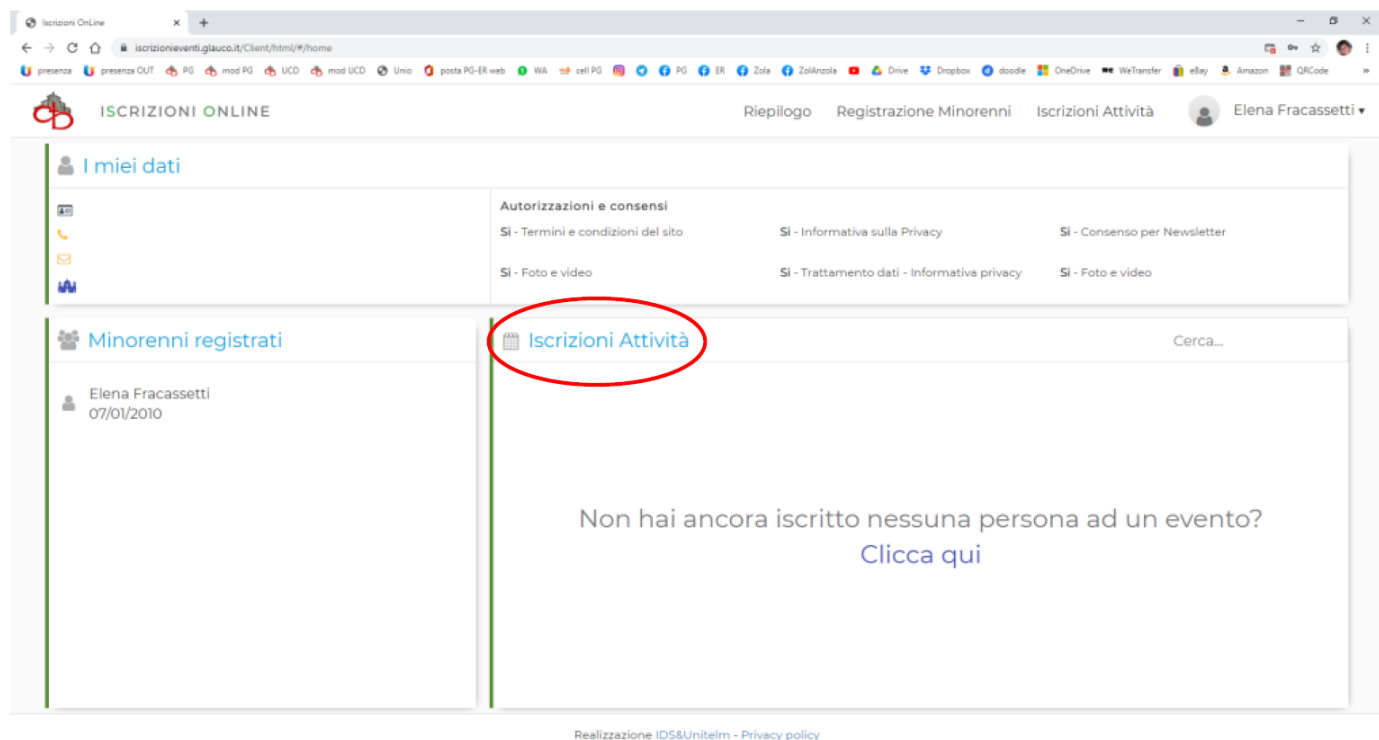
Iscrizioni OnLine ×

iscrizionieventi.glauco.it/Client/html/#/home

presenza presenza OUT PG mod PG UCD mod UCD Unio posta PG-ER web WA cell PG PG ER Zola ZolAnzola Drive Dropbox doodle OneDrive WeTransfer eBay Amazon QRCode »

ISCRIZIONI ONLINE

Riepilogo Registrazione Minorenni Iscrizioni Attività Elena Fracassetti ▾

I miei dati

Autorizzazioni e consensi

Si - Termini e condizioni del sito
Si - Informativa sulla Privacy
Si - Consenso per Newsletter
Si - Foto e video
Si - Trattamento dati - Informativa privacy
Si - Foto e video

Minorenni registrati

Elena Fracassetti
07/01/2010

Iscrizioni Attività

Cerca...

Non hai ancora iscritto nessuna persona ad un evento?
Clicca qui

Realizzazione IDS&Unitelm - Privacy policy